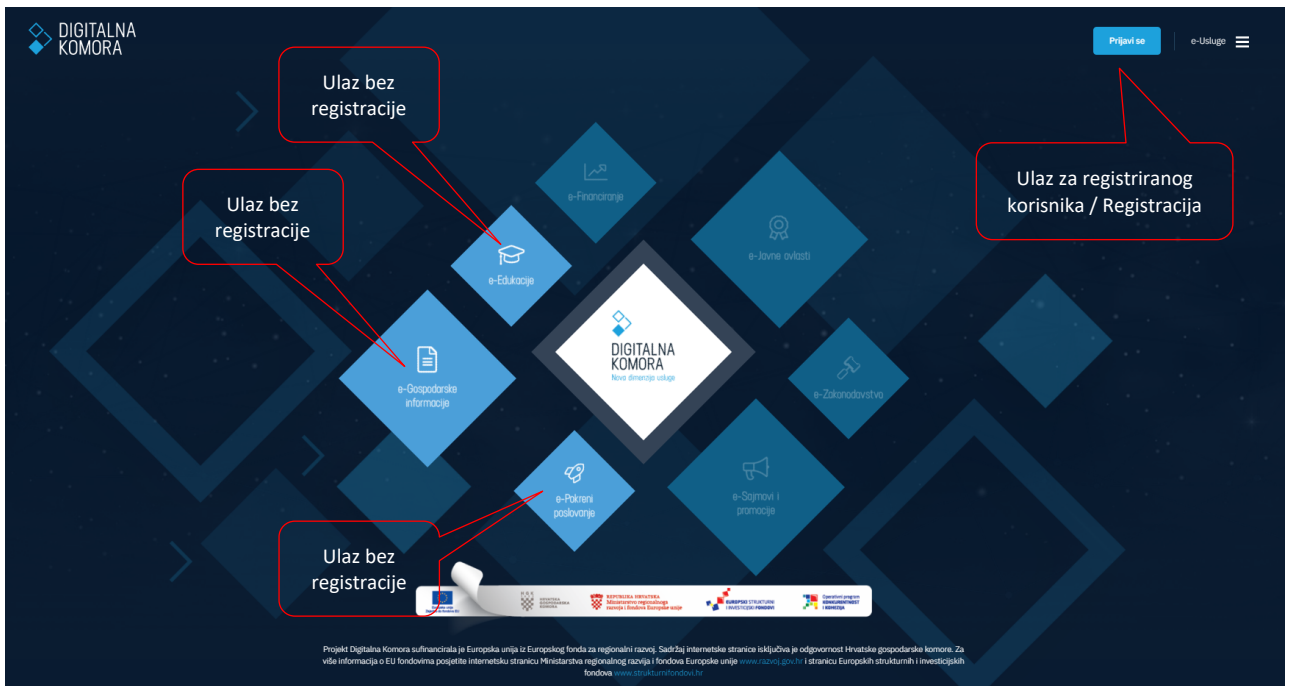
DIGITALNA KOMORA

Prijavi se

e-Usluge

Ulaz bez registracije

Ulaz bez registracije

Ulaz za registriranog korisnika / Registracija

e-Financiranje

e-Edukacije

e-Javne ovlasti

e-Gospodarske informacije

DIGITALNA KOMORA
Novo dimenzija usluge

e-Zakonodavstvo

e-Pokreni poslovanje

e-Sajmovi i promocije

Ulaz bez registracije

REPUBLIKA HRVATSKA Ministarstvo regionalnoga razvoja i fondova Europske unije

EUROPSKI STRUKTURNI I INVESTICIJSKI FONDOVI

Operativni program KONKURENTNOST I KOHEZIJA

Projekt Digitalna Komora sufinancirala je Europska unija iz Europskog fonda za regionalni razvoj. Sadržaj internetske stranice isključiva je odgovornost Hrvatske gospodarske komore. Za više informacija o EU fondovima posjetite internetsku stranicu Ministarstva regionalnog razvija i fondova Europske unije www.razvoj.gov.hr i stranicu Europskih strukturnih i investicijskih fondova www.strukturnifondovi.hr